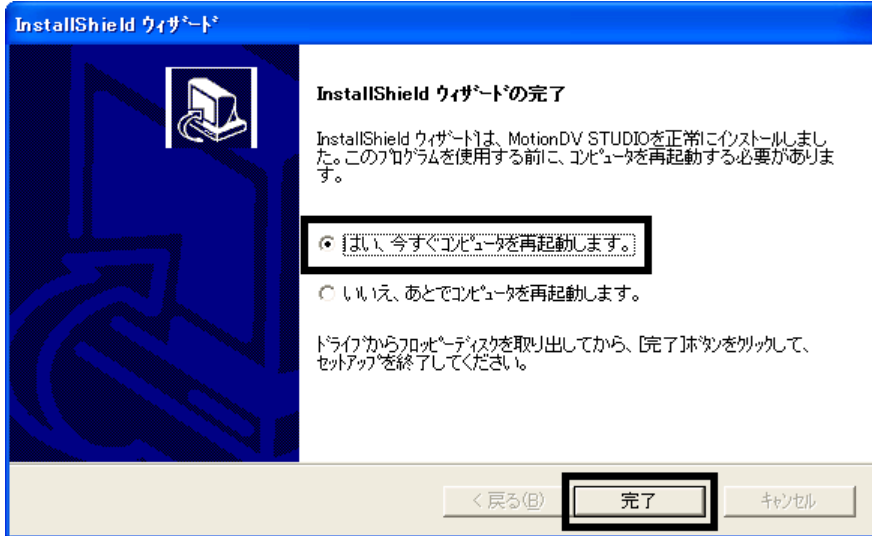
InstallShield ウィザード

InstallShield ウィザードの完了

InstallShield ウィザードは、MotionDV STUDIOを正常にインストールしました。このプログラムを使用する前に、コンピュータを再起動する必要があります。

はい、今すぐコンピュータを再起動します。

いいえ、あとでコンピュータを再起動します。

ドライブからフロッピーディスクを取り出してから、[完了]ボタンをクリックして、セットアップを終了してください。

< 戻る(B)

完了

キャンセル